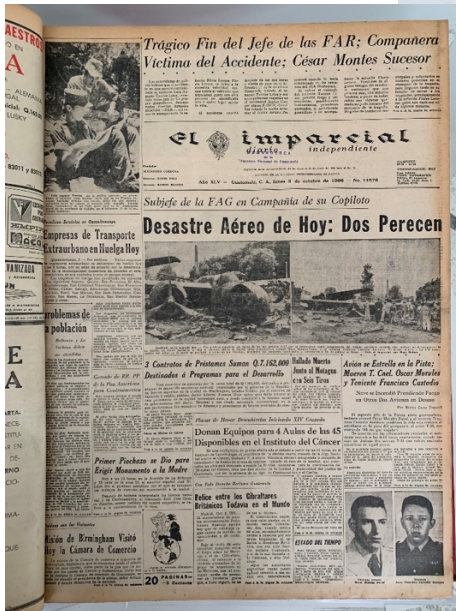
Trágico Fin del Jefe de las FAR; Compañera Víctima del Accidente; César Montes Sucesor

El Imparcial
diario independiente

Año XLV — Guatemala, C. A., lunes 3 de octubre de 1966 — No. 14978

Subjefe de la FAG en Campaña de su Copiloto

Desastre Aéreo de Hoy: Dos Perecen

3 Contratos de Préstamos Suman Q.7,162,600 Destinados a Programas para el Desarrollo

Hallado Muerto Junto al Motagua con Seis Tiros

Avión se Estrella en la Pista; Mueren T. Cnel. Oscar Morales y Teniente Francisco Custodio

Donan Equipos para 4 Aulas de las 45 Disponibles en el Instituto del Cáncer

Belice entre los Gibraltares Británicos Todavía en el Mundo

Empresas de Transporte Extraurbano en Huelga Hoy

Problemas de la población

Primer Piochazo en Oro para Erigir Monumento a la Madre

Misión de Birmingham Visitó Hoy la Cámara de Comercio

ESTADO DEL TIEMPO

20 PAGINAS

ORQUESTRO

A

E

A